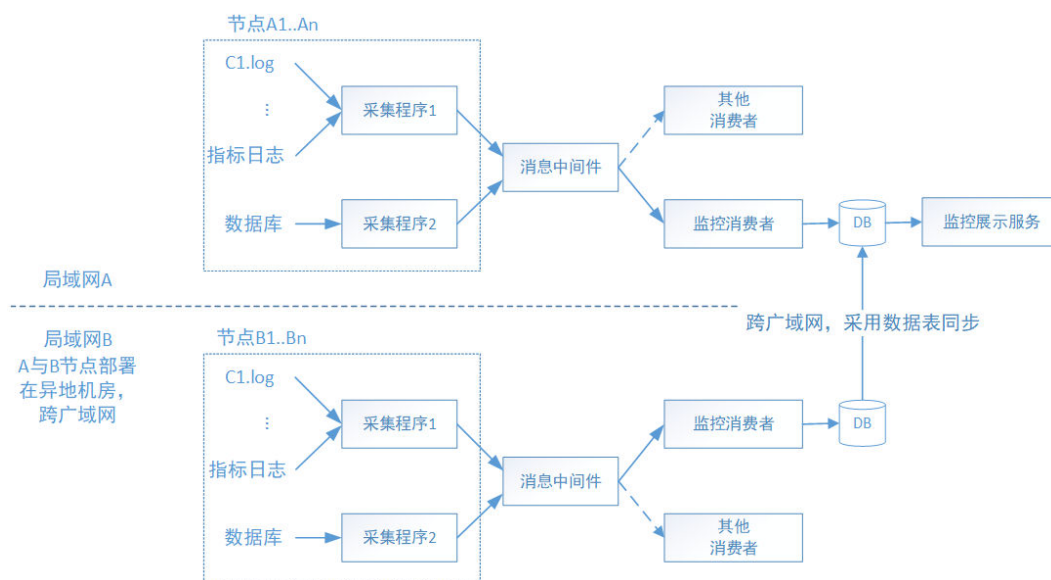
节点A1..An

C1.log

⋮

指标日志

数据库

采集程序1

采集程序2

消息中间件

其他
消费者

监控消费者

DB

监控展示服务

局域网A

跨广域网，采用数据表同步

局域网B
A与B节点部署
在异地机房，
跨广域网

节点B1..Bn

C1.log

⋮

指标日志

数据库

采集程序1

采集程序2

消息中间件

监控消费者

DB

其他
消费者